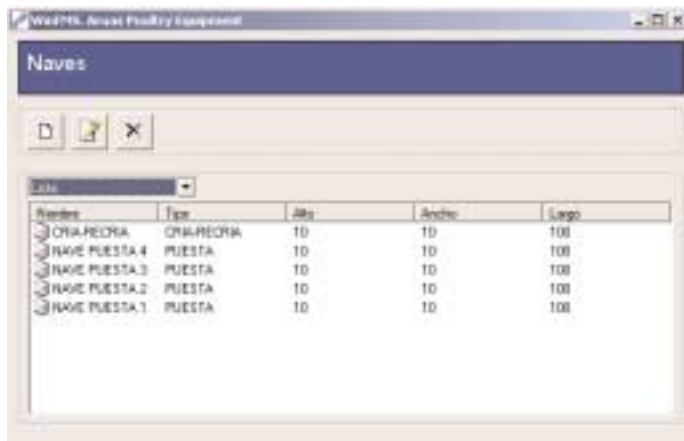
WinPPA. Avsat Poultry Equipment

Naves

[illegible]

| Nombre | Tipo | Alto | Ancho | Largo |
|---|---|---|---|---|
| CRIA-RECRIA | CRIA-RECRIA | 10 | 10 | 100 |
| NAVE PUESTA 4 | PUESTA | 10 | 10 | 100 |
| NAVE PUESTA 3 | PUESTA | 10 | 10 | 100 |
| NAVE PUESTA 2 | PUESTA | 10 | 10 | 100 |
| NAVE PUESTA 1 | PUESTA | 10 | 10 | 100 |